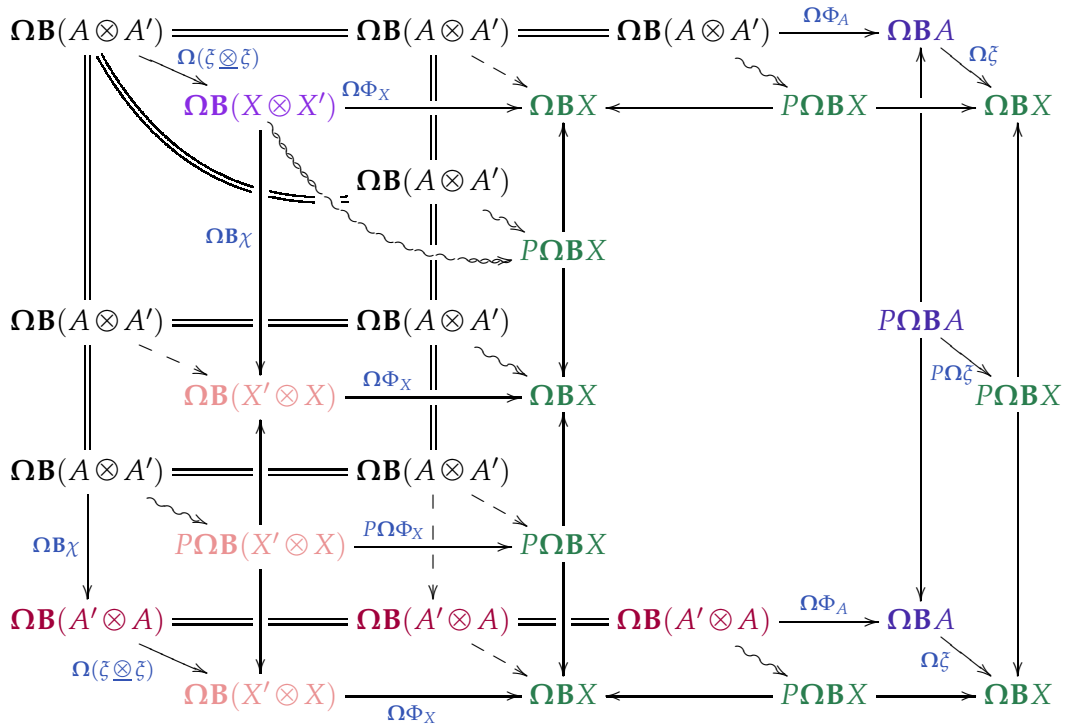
$\mathbf{\Omega B}(A \otimes A')$ $\mathbf{\Omega B}(A \otimes A')$ $\mathbf{\Omega B}(A \otimes A')$ $\mathbf{\Omega \Phi}_A$ $\mathbf{\Omega B}A$

$\mathbf{\Omega}(\xi \underline{\otimes} \xi)$ $\mathbf{\Omega}\xi$

$\mathbf{\Omega B}(X \otimes X')$ $\mathbf{\Omega \Phi}_X$ $\mathbf{\Omega B}X$ $P\mathbf{\Omega B}X$ $\mathbf{\Omega B}X$

$\mathbf{\Omega B}(A \otimes A')$

$\mathbf{\Omega B}\chi$ $P\mathbf{\Omega B}X$

$\mathbf{\Omega B}(A \otimes A')$ $\mathbf{\Omega B}(A \otimes A')$ $P\mathbf{\Omega B}A$

$\mathbf{\Omega B}(X' \otimes X)$ $\mathbf{\Omega \Phi}_X$ $\mathbf{\Omega B}X$ $P\mathbf{\Omega}\xi$ $P\mathbf{\Omega B}X$

$\mathbf{\Omega B}(A \otimes A')$ $\mathbf{\Omega B}(A \otimes A')$

$\mathbf{\Omega B}\chi$ $P\mathbf{\Omega B}(X' \otimes X)$ $P\mathbf{\Omega \Phi}_X$ $P\mathbf{\Omega B}X$

$\mathbf{\Omega B}(A' \otimes A)$ $\mathbf{\Omega B}(A' \otimes A)$ $\mathbf{\Omega B}(A' \otimes A)$ $\mathbf{\Omega \Phi}_A$ $\mathbf{\Omega B}A$

$\mathbf{\Omega}(\xi \underline{\otimes} \xi)$ $\mathbf{\Omega}\xi$

$\mathbf{\Omega B}(X' \otimes X)$ $\mathbf{\Omega B}X$ $P\mathbf{\Omega B}X$ $\mathbf{\Omega B}X$

$\mathbf{\Omega \Phi}_X$